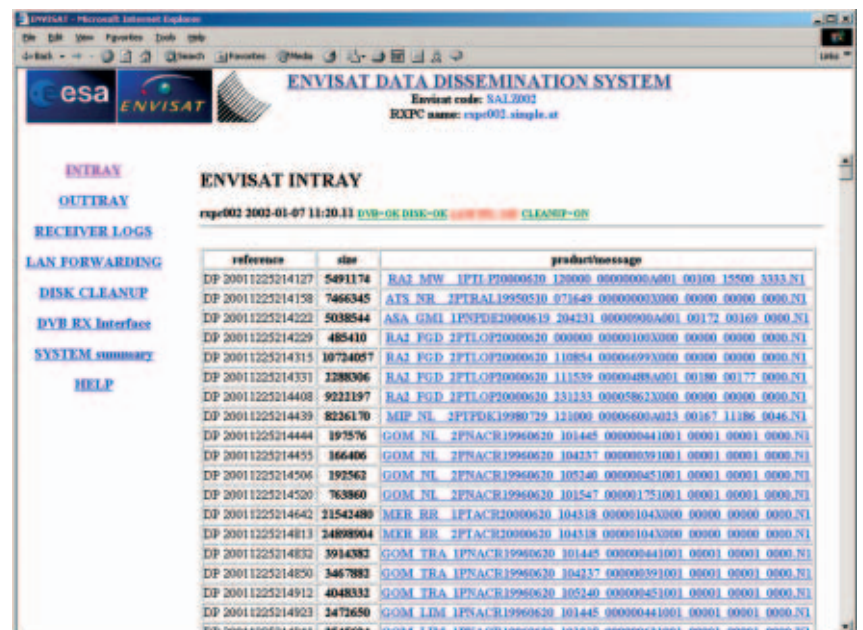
ENVISAT - Microsoft Internet Explorer

File Edit View Favorites Tools Help

Back Search Favorites Media

Links

esa ENVISAT

ENVISAT DATA DISSEMINATION SYSTEM

Envisat code: SAL2002

RXPC name: rxpc002.simple.st

INTRAY

OUTTRAY

RECEIVER LOGS

LAN FORWARDING

DISK CLEANUP

DVB RX Interface

SYSTEM summary

HELP

ENVISAT INTRAY

rxpc002 2002-01-07 11:20.11 DVB=OK DISK=OK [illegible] CLEANUP=ON

| reference | size | product/message |
|---|---|---|
| DP 20011225214127 | 5491174 | RA2_MW__1PTLP20000620_120000_00000000A001_00100_15500_3333.N1 |
| DP 20011225214158 | 7466345 | ATS_NR__2PTRAL19950510_071649_000000003000_00000_00000_0000.N1 |
| DP 20011225214222 | 5038544 | ASA_GM1_1PNPDE20000619_204231_000000900A001_00172_00169_0000.N1 |
| DP 20011225214229 | 485410 | RA2_FGD_2PTLOP20000620_000000_000001003000_00000_00000_0000.N1 |
| DP 20011225214315 | 10724057 | RA2_FGD_2PTLOP20000620_110854_000066993000_00000_00000_0000.N1 |
| DP 20011225214331 | 2288306 | RA2_FGD_2PTLOP20000620_111539_000004B8A001_00180_00177_0000.N1 |
| DP 20011225214408 | 9222197 | RA2_FGD_2PTLOP20000620_231233_000058623000_00000_00000_0000.N1 |
| DP 20011225214439 | 8226170 | MIP_NL__2PTPDK19980729_121000_000006600A023_00167_11186_0046.N1 |
| DP 20011225214444 | 197576 | GOM_NL__2PNACR19960620_101445_000000441001_00001_00001_0000.N1 |
| DP 20011225214455 | 166406 | GOM_NL__2PNACR19960620_104237_000000391001_00001_00001_0000.N1 |
| DP 20011225214506 | 192562 | GOM_NL__2PNACR19960620_105240_000000451001_00001_00001_0000.N1 |
| DP 20011225214520 | 763860 | GOM_NL__2PNACR19960620_101547_000001751001_00001_00001_0000.N1 |
| DP 20011225214642 | 21542480 | MER_RR__1PTACR20000620_104318_000001043000_00000_00000_0000.N1 |
| DP 20011225214813 | 24898904 | MER_RR__2PTACR20000620_104318_000001043000_00000_00000_0000.N1 |
| DP 20011225214832 | 3914383 | GOM_TRA_1PNACR19960620_101445_000000441001_00001_00001_0000.N1 |
| DP 20011225214850 | 3467892 | GOM_TRA_1PNACR19960620_104237_000000391001_00001_00001_0000.N1 |
| DP 20011225214912 | 4048332 | GOM_TRA_1PNACR19960620_105240_000000451001_00001_00001_0000.N1 |
| DP 20011225214923 | 2472650 | GOM_LIM_1PNACR19960620_101445_000000441001_00001_00001_0000.N1 |